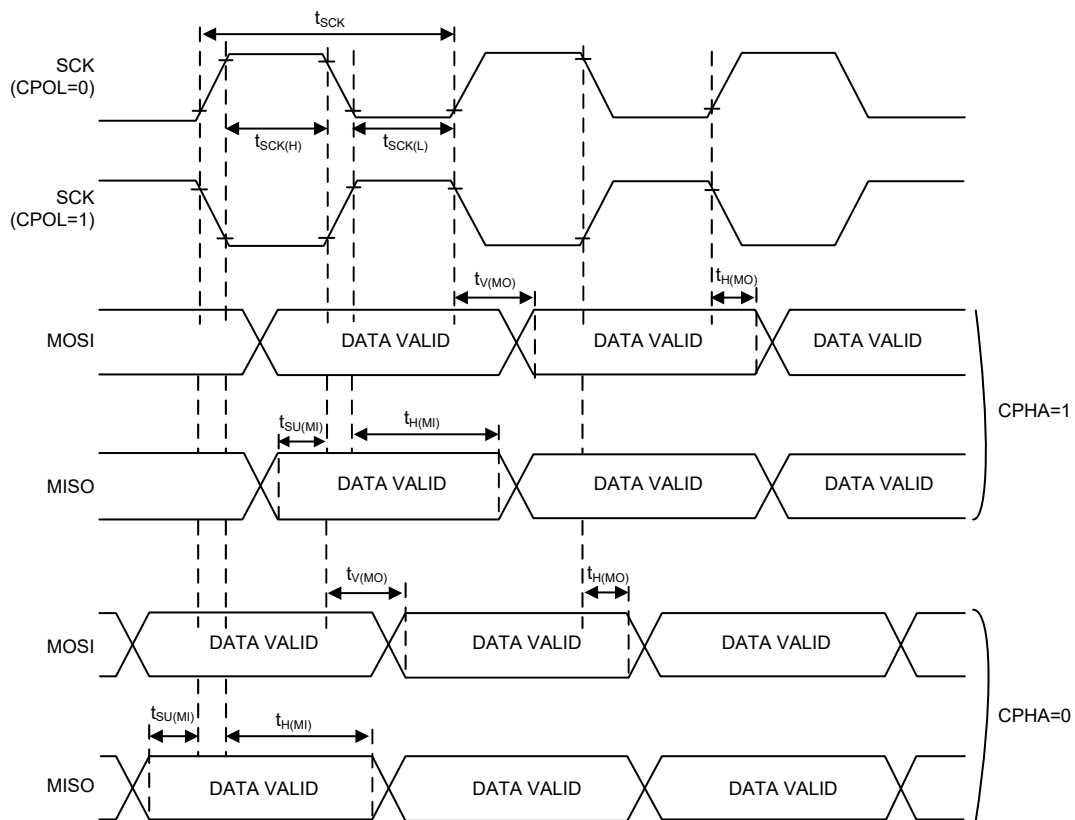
$t_{SCK}$

SCK (CPOL=0)

$t_{SCK(H)}$

$t_{SCK(L)}$

SCK (CPOL=1)

$t_{V(MO)}$

$t_{H(MO)}$

MOSI

DATA VALID

DATA VALID

DATA VALID

$t_{SU(MI)}$

$t_{H(MI)}$

CPHA=1

MISO

DATA VALID

DATA VALID

DATA VALID

$t_{V(MO)}$

$t_{H(MO)}$

MOSI

DATA VALID

DATA VALID

DATA VALID

$t_{SU(MI)}$

$t_{H(MI)}$

CPHA=0

MISO

DATA VALID

DATA VALID

DATA VALID

DATA VALID